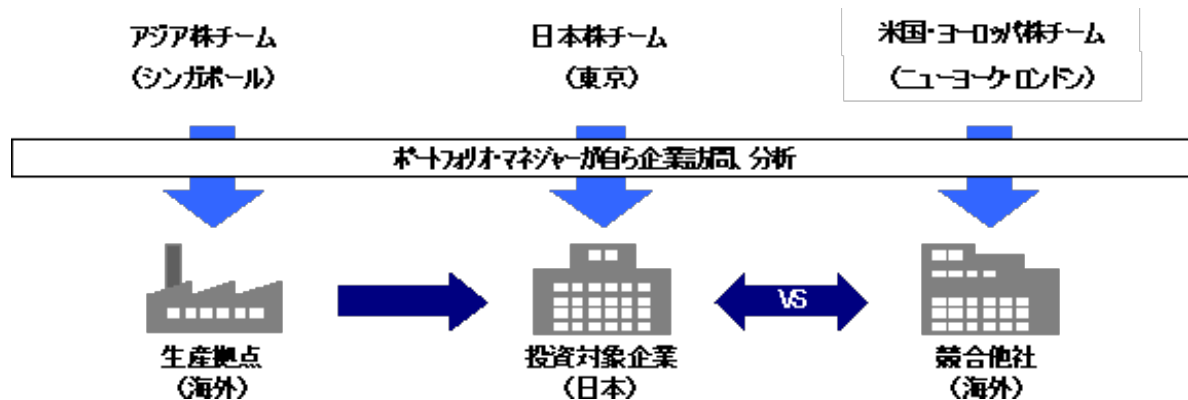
アジア株チーム
（シンガポール）

日本株チーム
（東京）

米国・ヨーロッパ株チーム
（ニューヨーク・ロンドン）

ポートフォリオ・マネジャーが自ら企業訪問、分析

生産拠点
（海外）

投資対象企業
（日本）

VS

競合他社
（海外）